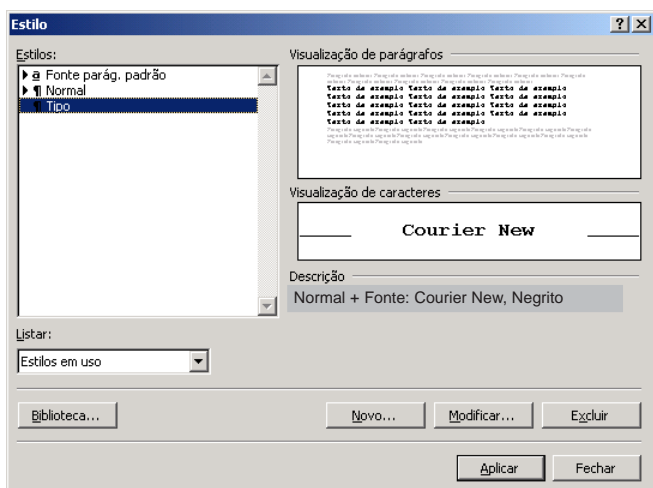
Estilo

?

Estilos:

a Fonte parág. padrão

¶ Normal

¶ Tipo

Visualização de parágrafos

Parágrafo anterior Parágrafo anterior Parágrafo anterior Parágrafo anterior Parágrafo anterior Parágrafo anterior Parágrafo anterior Parágrafo anterior Parágrafo anterior

Texto de exemplo Texto de exemplo Texto de exemplo
Texto de exemplo Texto de exemplo Texto de exemplo
Texto de exemplo Texto de exemplo Texto de exemplo
Texto de exemplo Texto de exemplo Texto de exemplo
Texto de exemplo Texto de exemplo Texto de exemplo
Texto de exemplo

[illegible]

Visualização de caracteres

Courier New

Descrição

Normal + Fonte: Courier New, Negrito

Listar:

Estilos em uso

Biblioteca...

Novo...

Modificar...

Excluir

Aplicar

Fechar